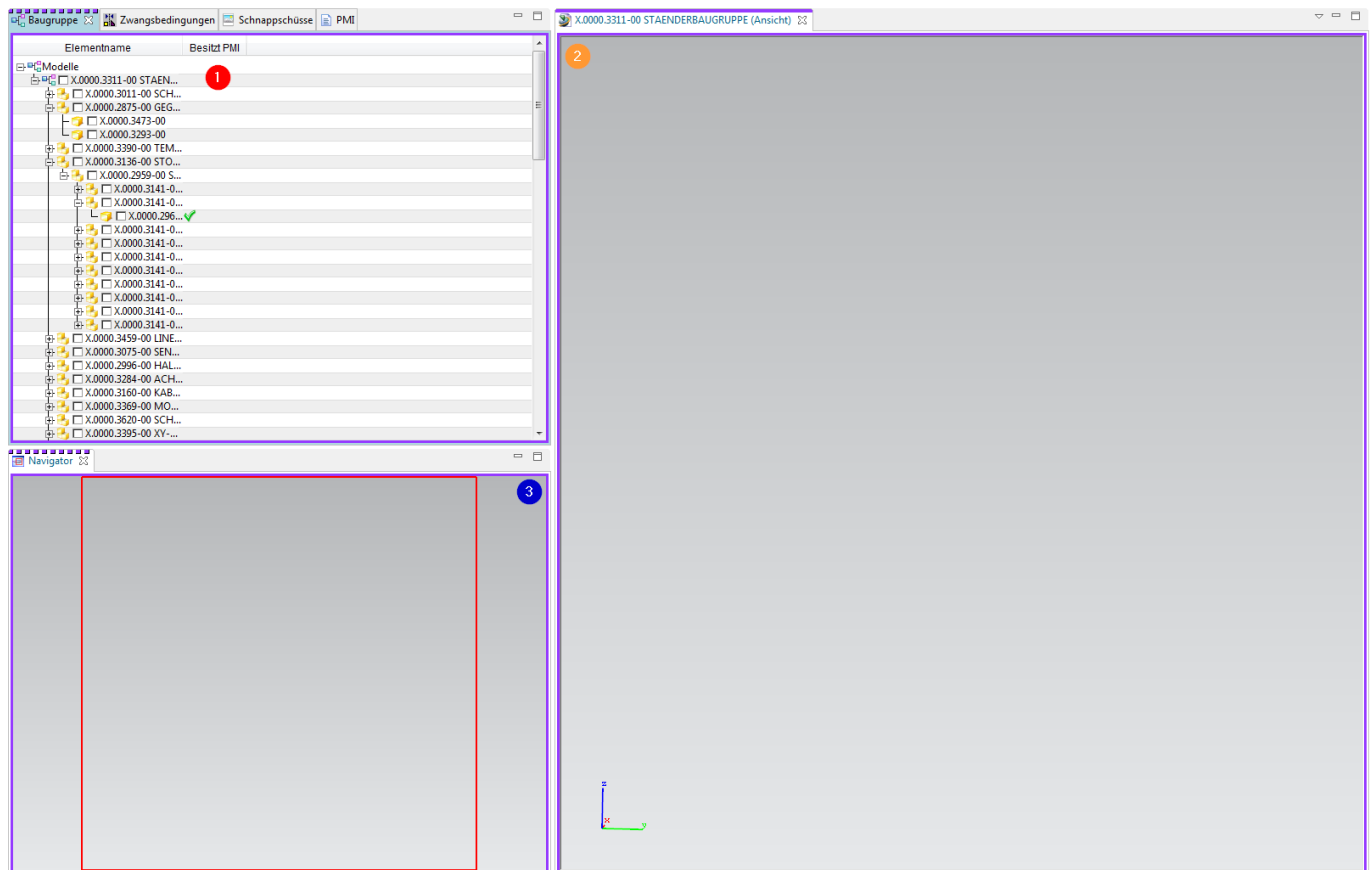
Baugruppe Zwangsbedingungen Schnappschüsse PMI

| Elementname | Besitzt PMI |
|---|---|
| Modelle | |
| X.0000.3311-00 STAEN... | |
| X.0000.3011-00 SCH... | |
| X.0000.2875-00 GEG... | |
| X.0000.3473-00 | |
| X.0000.3293-00 | |
| X.0000.3390-00 TEM... | |
| X.0000.3136-00 STO... | |
| X.0000.2959-00 S... | |
| X.0000.3141-0... | |
| X.0000.3141-0... | |
| X.0000.296... | |
| X.0000.3141-0... | |
| X.0000.3141-0... | |
| X.0000.3141-0... | |
| X.0000.3141-0... | |
| X.0000.3141-0... | |
| X.0000.3141-0... | |
| X.0000.3141-0... | |
| X.0000.3141-0... | |
| X.0000.3459-00 LINE... | |
| X.0000.3075-00 SEN... | |
| X.0000.2996-00 HAL... | |
| X.0000.3284-00 ACH... | |
| X.0000.3160-00 KAB... | |
| X.0000.3369-00 MO... | |
| X.0000.3620-00 SCH... | |
| X.0000.3395-00 XY-... | |

1

Navigator

3

X.0000.3311-00 STAENDERBAUGRUPPE (Ansicht)

2

z
x
y